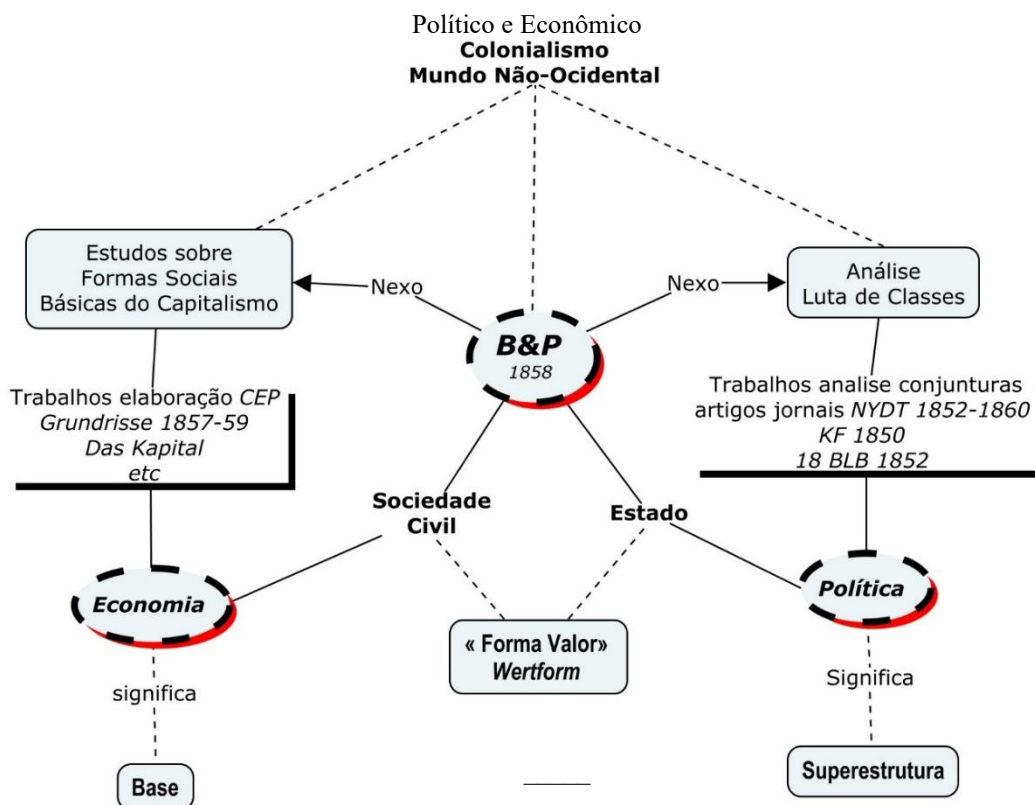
Político e Econômico
Colonialismo
Mundo Não-Ocidental

Estudos sobre Formas Sociais Básicas do Capitalismo

Nexo

B&P
1858

Nexo

Análise Luta de Classes

Trabalhos elaboração *CEP*
*Grundrisse 1857-59*
*Das Kapital*
*etc*

Trabalhos analise conjunturas artigos jornais *NYDT 1852-1860*
*KF 1850*
*18 BLB 1852*

Sociedade Civil

Estado

Economia

Política

« Forma Valor»
*Wertform*

significa

Significa

Base

Superestrutura